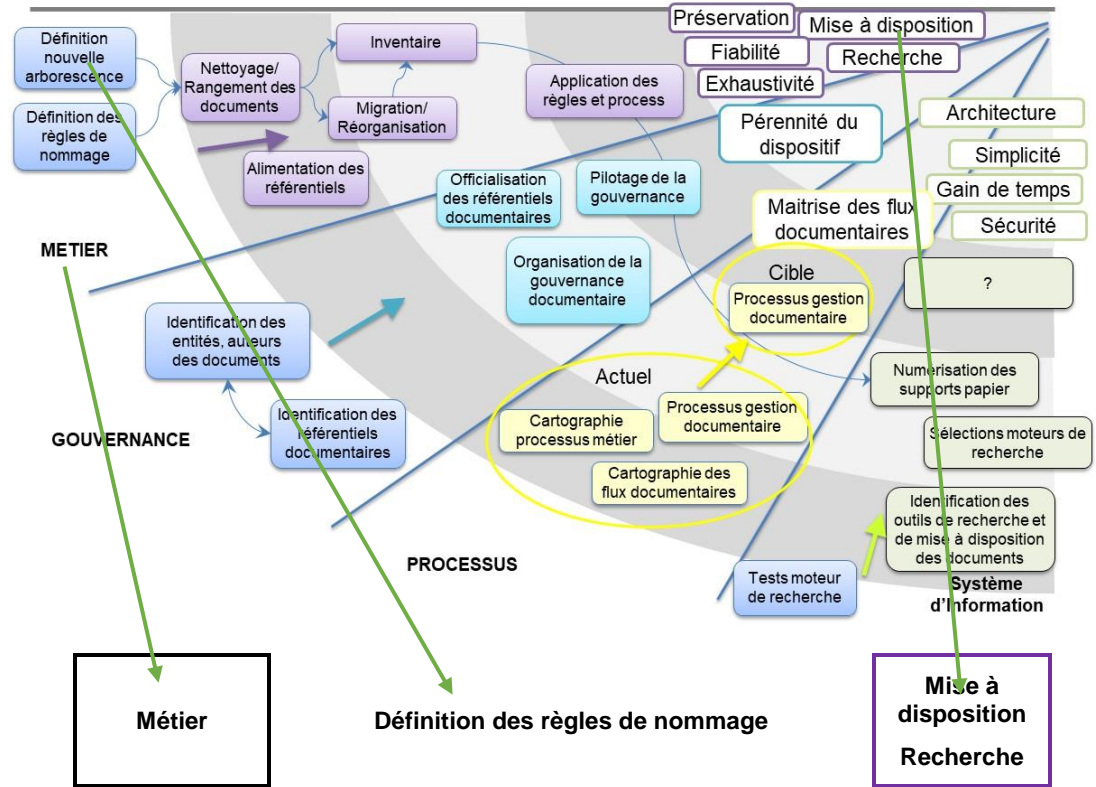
Définition nouvelle arborescence

Définition des règles de nommage

Nettoyage/ Rangement des documents

Inventaire

Migration/ Réorganisation

Alimentation des référentiels

Application des règles et process

Préservation

Mise à disposition

Fiabilité

Recherche

Exhaustivité

Pérennité du dispositif

Architecture

Simplicité

Gain de temps

Sécurité

Officialisation des référentiels documentaires

Pilotage de la gouvernance

Maitrise des flux documentaires

METIER

Organisation de la gouvernance documentaire

Cible

Processus gestion documentaire

?

Identification des entités, auteurs des documents

Actuel

Numerisation des supports papier

Identification des référentiels documentaires

Cartographie processus métier

Processus gestion documentaire

Sélections moteurs de recherche

GOUVERNANCE

Cartographie des flux documentaires

Identification des outils de recherche et de mise à disposition des documents

PROCESSUS

Tests moteur de recherche

Système d'Information

Métier

Définition des règles de nommage

Mise à disposition

Recherche